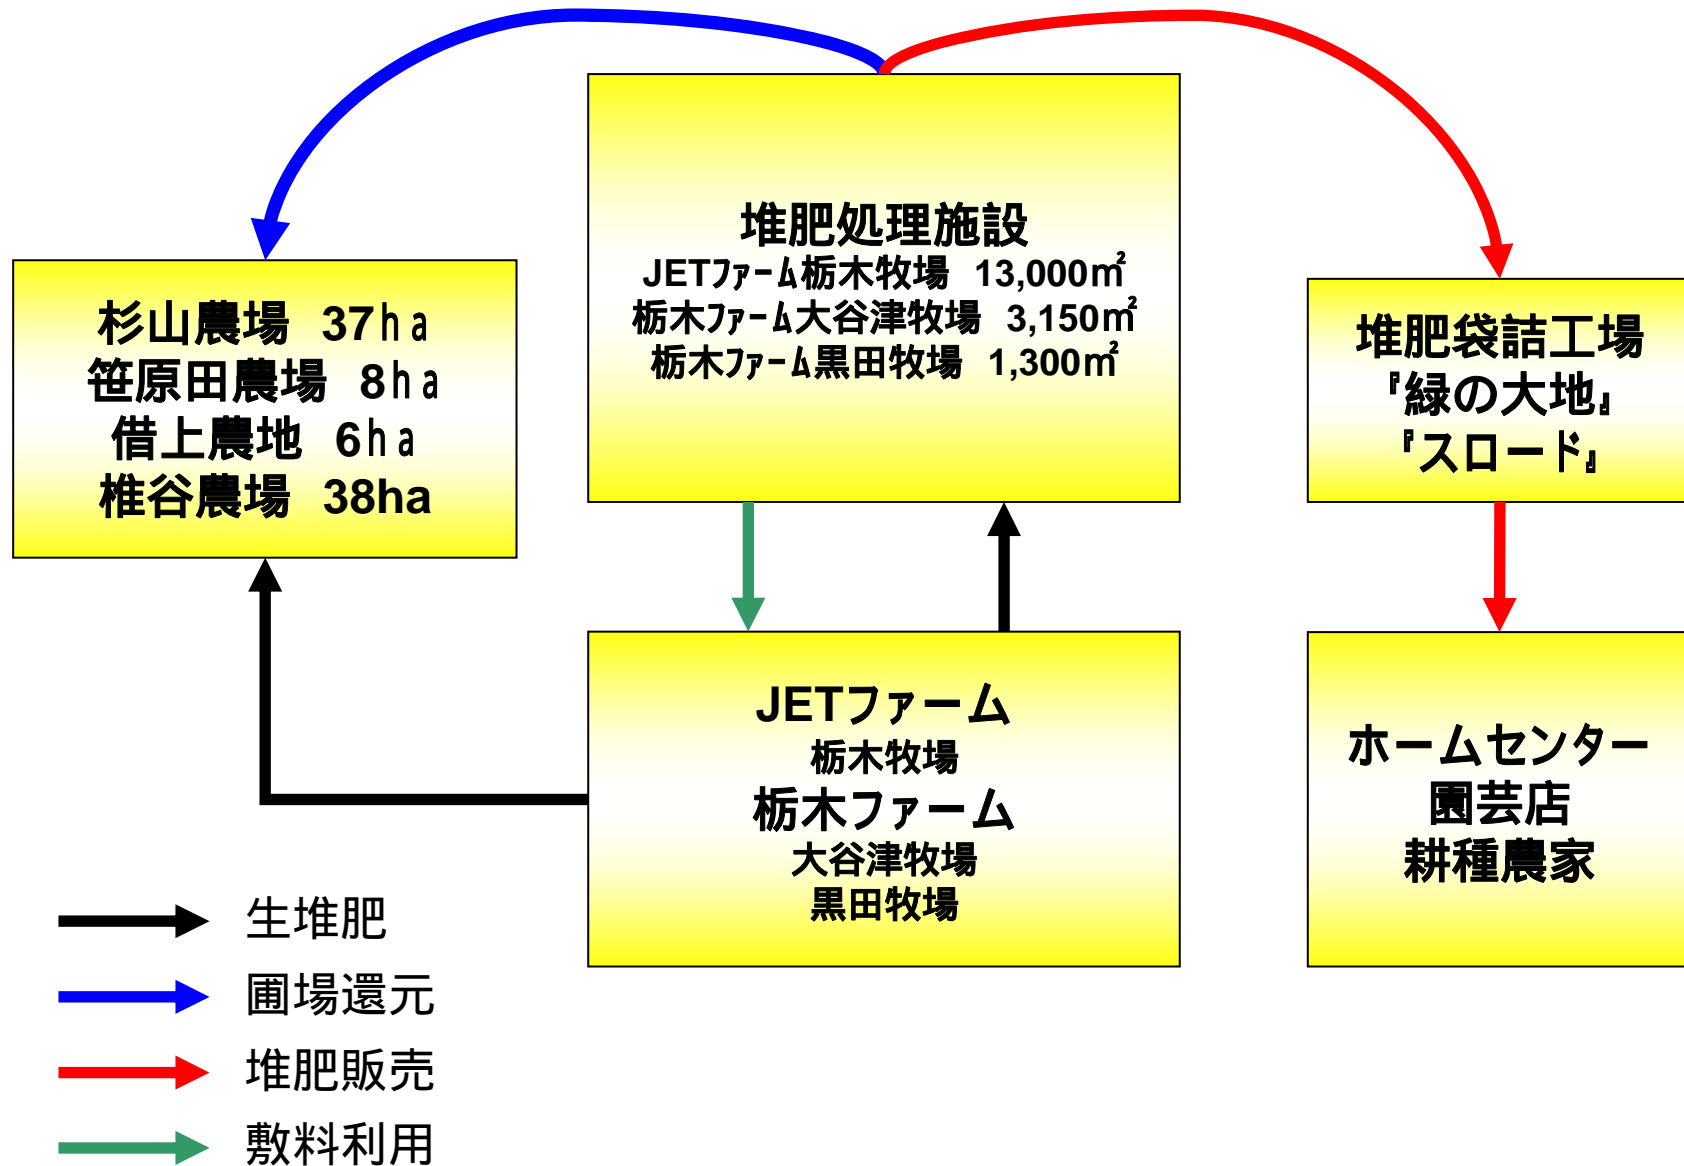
堆肥処理施設
JETﾌｧｰﾑ栃木牧場 13,000㎡
栃木ﾌｧｰﾑ大谷津牧場 3,150㎡
栃木ﾌｧｰﾑ黒田牧場 1,300㎡

杉山農場 37ha
笹原田農場 8ha
借上農地 6ha
椎谷農場 38ha

堆肥袋詰工場
『緑の大地』
『スロード』

JETファーム
栃木牧場
栃木ファーム
大谷津牧場
黒田牧場

ホームセンター
園芸店
耕種農家

生堆肥
圃場還元
堆肥販売
敷料利用